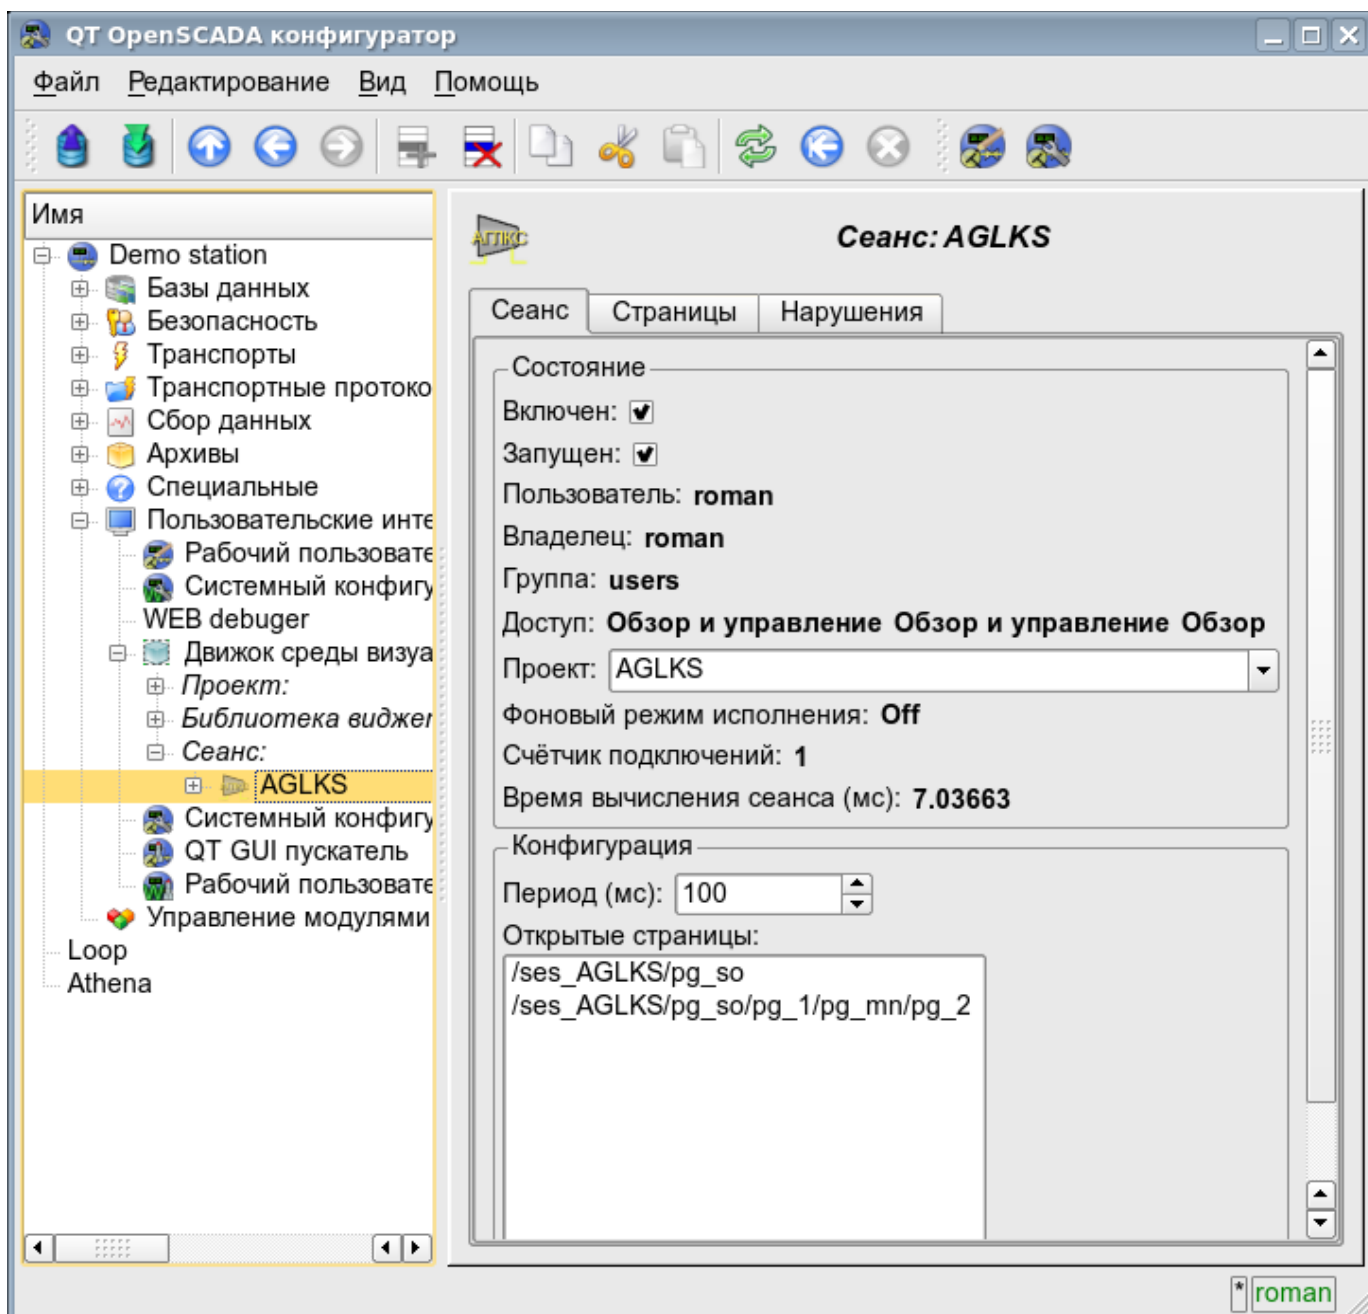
QT OpenSCADA конфигуратор

Файл Редактирование Вид Помощь

Имя

Demo station
Базы данных
Безопасность
Транспорты
Транспортные протоко
Сбор данных
Архивы
Специальные
Пользовательские инте
Рабочий пользовате
Системный конфигу
WEB debuger
Движок среды визуа
Проект:
Библиотека виджет
Сеанс:
AGLKS
Системный конфигу
QT GUI пускатель
Рабочий пользовате
Управление модулями
Loop
Athena

АГЛКС

Сеанс: AGLKS

Сеанс | Страницы | Нарушения

Состояние
Включен:
Запущен:
Пользователь: roman
Владелец: roman
Группа: users
Доступ: Обзор и управление Обзор и управление Обзор
Проект: AGLKS
Фоновый режим исполнения: Off
Счётчик подключений: 1
Время вычисления сеанса (мс): 7.03663

Конфигурация
Период (мс): 100
Открытые страницы:
/ses_AGLKS/pg_so
/ses_AGLKS/pg_so/pg_1/pg_mn/pg_2

* roman